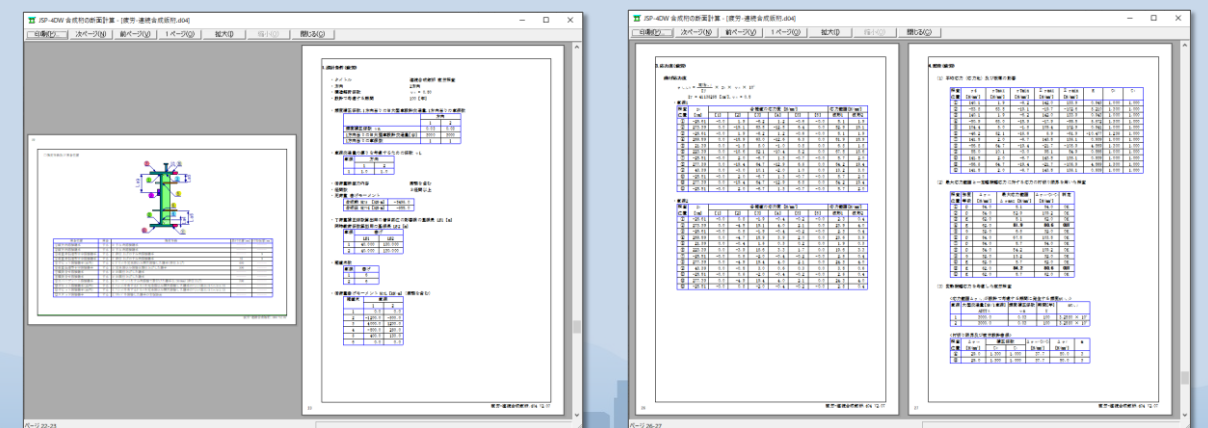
JSP-4DW 合成桁の断面計算 - [疲労-連続合成桁.d04]

印刷(P)... 次ページ(N) 前ページ(V) 1ページ(O) 拡大(I) 縮小(O) 閉じる(C)

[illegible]

ページ 22-23

JSP-4DW 合成桁の断面計算 - [疲労-連続合成桁.d04]

印刷(P)... 次ページ(N) 前ページ(V) 1ページ(O) 拡大(I) 縮小(O) 閉じる(C)

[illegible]

ページ 26-27